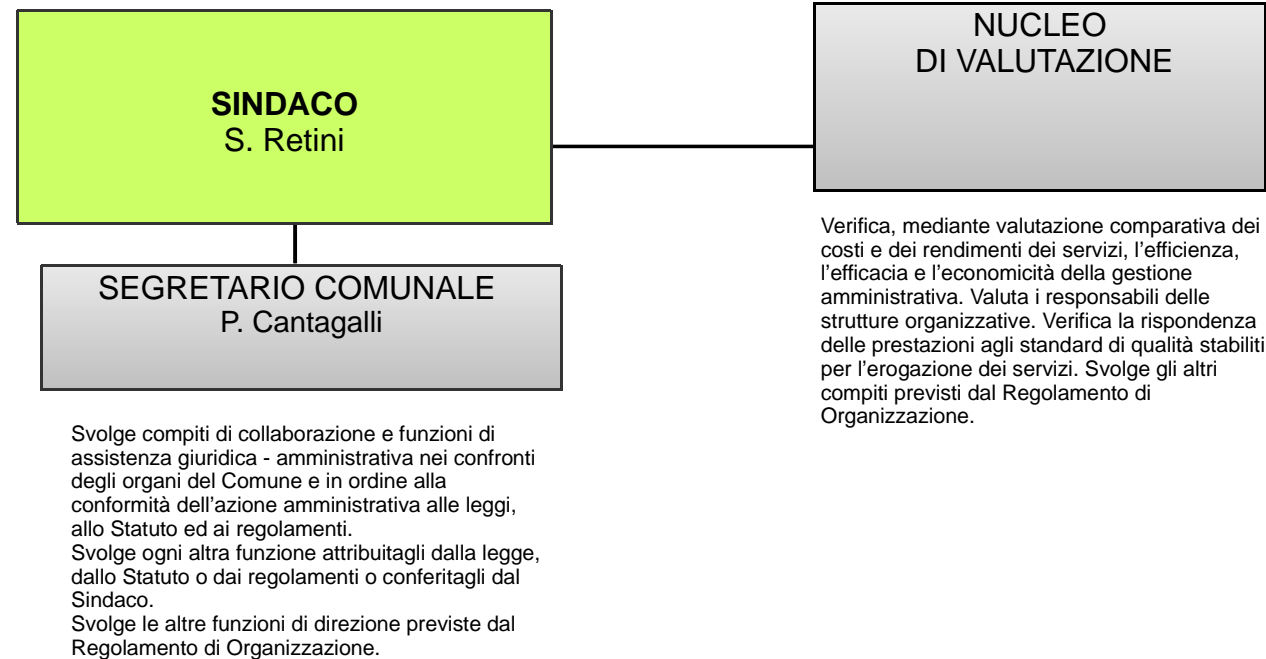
SINDACO
S. Retini

NUCLEO
DI VALUTAZIONE

SEGRETARIO COMUNALE
P. Cantagalli

Svolge compiti di collaborazione e funzioni di assistenza giuridica - amministrativa nei confronti degli organi del Comune e in ordine alla conformità dell'azione amministrativa alle leggi, allo Statuto ed ai regolamenti.
Svolge ogni altra funzione attribuitagli dalla legge, dallo Statuto o dai regolamenti o conferitagli dal Sindaco.
Svolge le altre funzioni di direzione previste dal Regolamento di Organizzazione.

Verifica, mediante valutazione comparativa dei costi e dei rendimenti dei servizi, l'efficienza, l'efficacia e l'economicità della gestione amministrativa. Valuta i responsabili delle strutture organizzative. Verifica la rispondenza delle prestazioni agli standard di qualità stabiliti per l'erogazione dei servizi. Svolge gli altri compiti previsti dal Regolamento di Organizzazione.